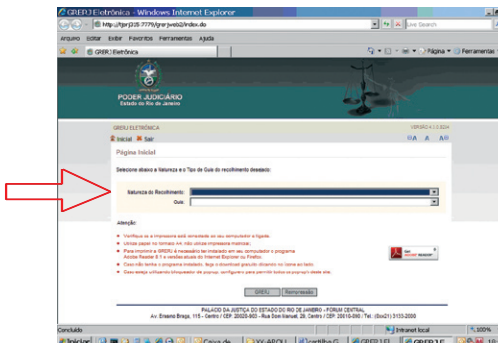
GRERJ Eletrônica - Windows Internet Explorer

http://tjsrj225:7779/grerjweb2/index.do

Live Search

Arquivo Editar Exibir Favoritos Ferramentas Ajuda

GRERJ Eletrônica

Página Ferramentas

PODER JUDICIÁRIO
Estado do Rio de Janeiro

GRERJ ELETRÔNICA

VERSÃO 4.1.0.8024

Inicial Sair

A A A

Página Inicial

Selecione abaixo a Natureza e o Tipo de Guia do recolhimento desejado:

Natureza do Recolhimento:

Guia:

Atenção:

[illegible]

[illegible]

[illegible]

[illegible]

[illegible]

Get Adobe Reader

GRERJ Recomeçar

PALÁCIO DA JUSTIÇA DO ESTADO DO RIO DE JANEIRO - FORUM CENTRAL
Av. Erasmo Braga, 115 - Centro / CEP 20020-903 - Rua Dom Manuel, 29, Centro / CEP 20010-090 / Tel.: (0xx21) 3133-2000

Concluído

Intranet local

100%

Iniciar